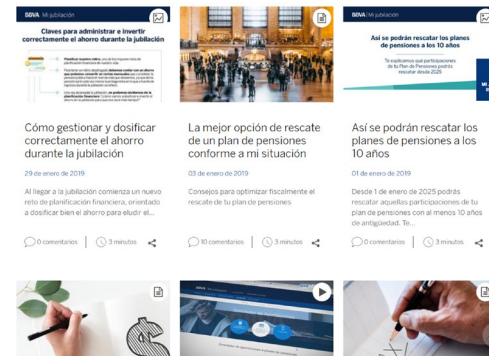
BBVA Mi jubilación

Claves para administrar e invertir correctamente el ahorro durante la jubilación

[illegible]

Cómo gestionar y dosificar correctamente el ahorro durante la jubilación

29 de enero de 2019

Al llegar a la jubilación comienza un nuevo reto de planificación financiera, orientado a dosificar bien el ahorro para eludir el...

0 comentarios | 3 minutos

La mejor opción de rescate de un plan de pensiones conforme a mi situación

03 de enero de 2019

Consejos para optimizar fiscalmente el rescate de tu plan de pensiones

10 comentarios | 3 minutos

BBVA Mi jubilación

Así se podrán rescatar los planes de pensiones a los 10 años

Te explicamos qué participaciones de tu Plan de Pensiones podrás rescatar desde 2025

Así se podrán rescatar los planes de pensiones a los 10 años

01 de enero de 2019

Desde 1 de enero de 2025 podrás rescatar aquellas participaciones de tu plan de pensiones con al menos 10 años de antigüedad. Te...

0 comentarios | 3 minutos

BBVA